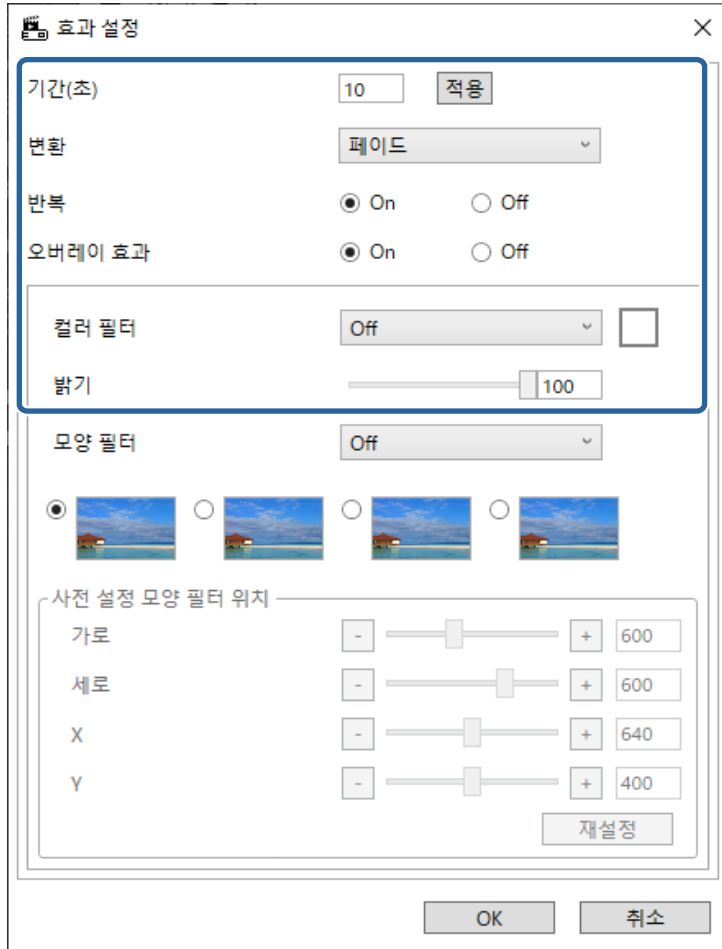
효과 설정

기간(초) 10 적용

변환 페이드

반복 On Off

오버레이 효과 On Off

컬러 필터 Off

밝기 100

모양 필터 Off

사전 설정 모양 필터 위치

가로 - + 600

세로 - + 600

X - + 640

Y - + 400

재설정

OK 취소